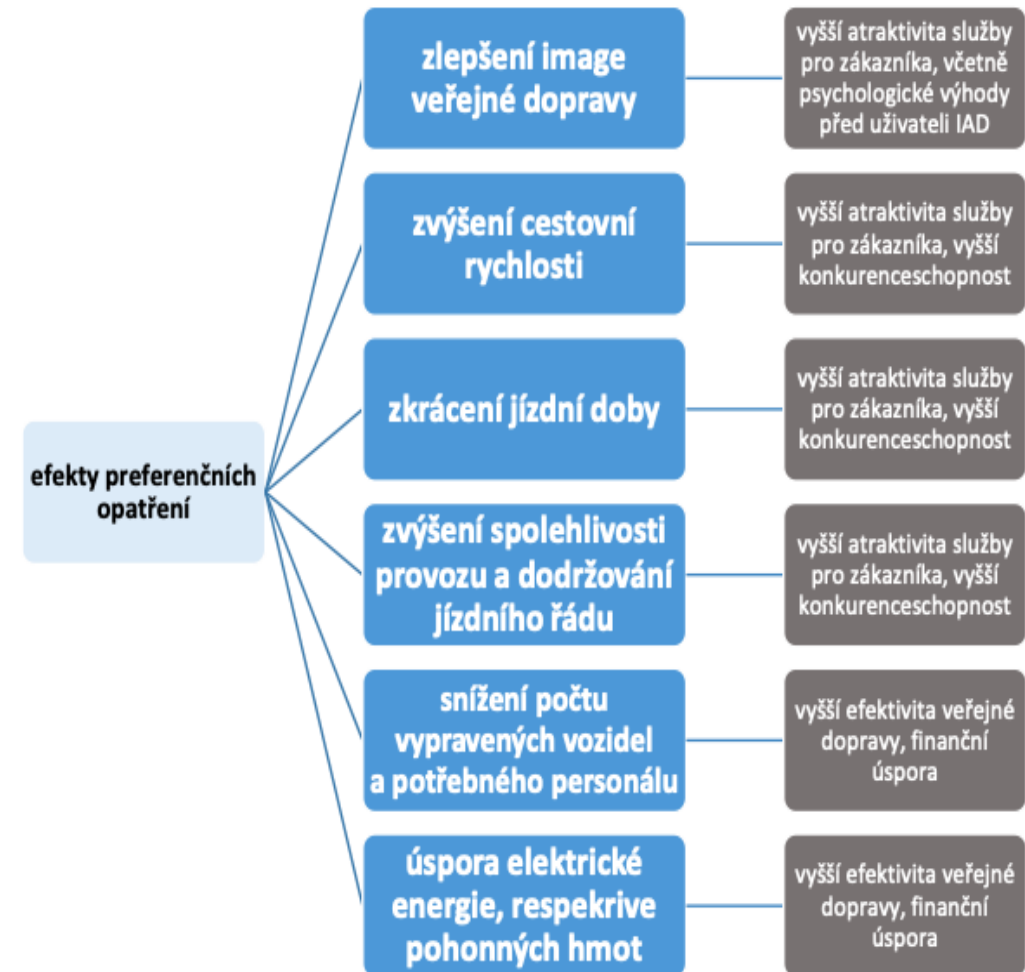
efekty preferenčních opatření

zlepšení image veřejné dopravy

vyšší atraktivita služby pro zákazníka, včetně psychologické výhody před uživateli IAD

zvýšení cestovní rychlosti

vyšší atraktivita služby pro zákazníka, vyšší konkurenceschopnost

zkrácení jízdní doby

vyšší atraktivita služby pro zákazníka, vyšší konkurenceschopnost

zvýšení spolehlivosti provozu a dodržování jízdního řádu

vyšší atraktivita služby pro zákazníka, vyšší konkurenceschopnost

snížení počtu vypravených vozidel a potřebného personálu

vyšší efektivita veřejné dopravy, finanční úspora

úspora elektrické energie, respekrive pohonných hmot

vyšší efektivita veřejné dopravy, finanční úspora